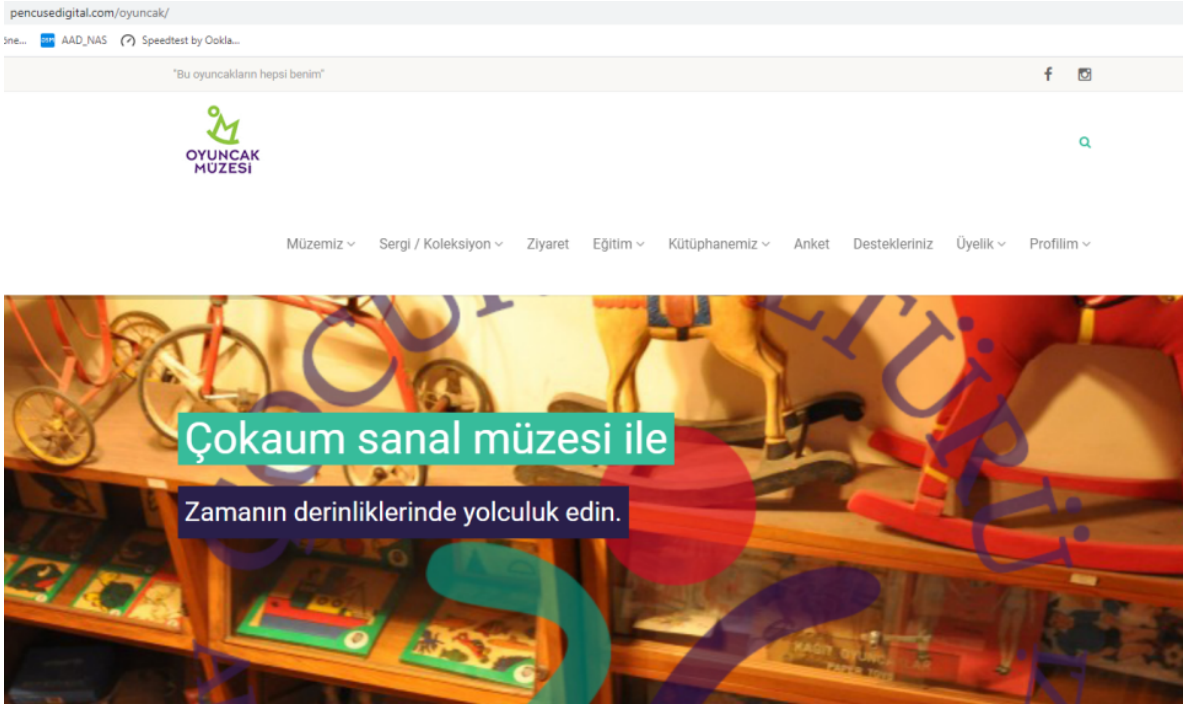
pencusedigital.com/oyuncak/

one... AAD_NAS Speedtest by Ookla...

"Bu oyuncakların hepsi benim"

OYUNCAK MÜZESİ

Müzemiz Sergi / Koleksiyon Ziyaret Eğitim Kütüphanemiz Anket Destekleriniz Üyelik Profilim

Çokaum sanal müzesi ile

Zamanın derinliklerinde yolculuk edin.